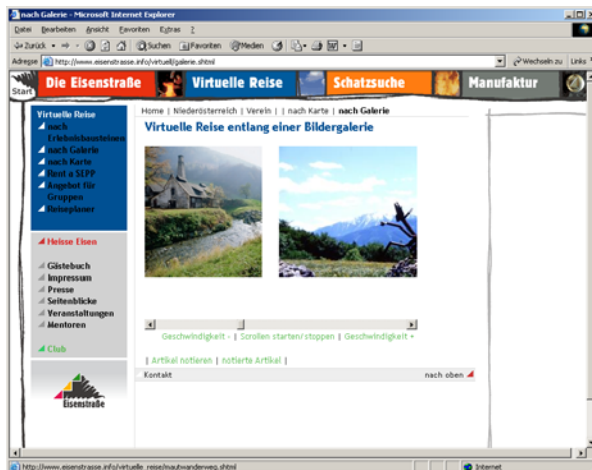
nach Galerie - Microsoft Internet Explorer

Datei Bearbeiten Ansicht Favoriten Extras ?

Zurück Suchen Favoriten Medien

Adresse http://www.eisenstrasse.info/virtuell/galerie.shtml

Wechseln zu Links

Start

Die Eisenstraße

Virtuelle Reise

Schatzsuche

Manufaktur

Virtuelle Reise
nach Erlebnisbausteinen
nach Galerie
nach Karte
Rent a SEPP
Angebot für Gruppen
Reiseplaner

Heisse Eisen

Gästebuch
Impressum
Presse
Seitenblicke
Veranstaltungen
Mentoren

Club

Eisenstraße

Home | Niederösterreich | Verein | | nach Karte | nach Galerie

Virtuelle Reise entlang einer Bildergalerie

Geschwindigkeit - | Scrollen starten/stoppen | Geschwindigkeit +

| Artikel notieren | notierte Artikel |

Kontakt

nach oben

http://www.eisenstrasse.info/virtuell_reise/mauthwanderweg.shtml

Internet